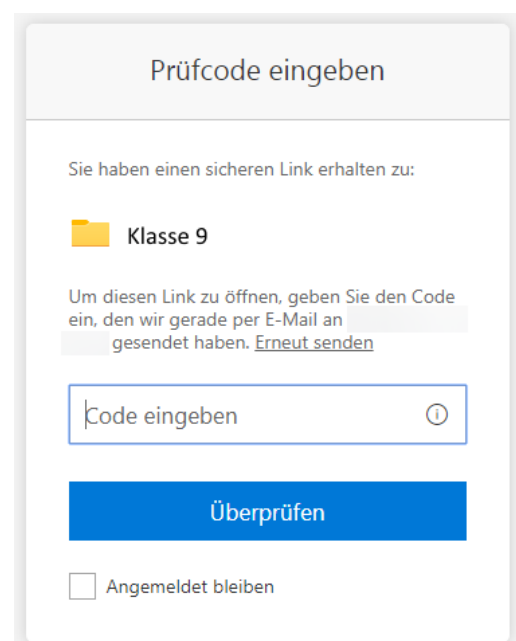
Prüfcode eingeben

Sie haben einen sicheren Link erhalten zu:

Klasse 9

Um diesen Link zu öffnen, geben Sie den Code ein, den wir gerade per E-Mail an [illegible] gesendet haben. Erneut senden

Code eingeben

Überprüfen

Angemeldet bleiben